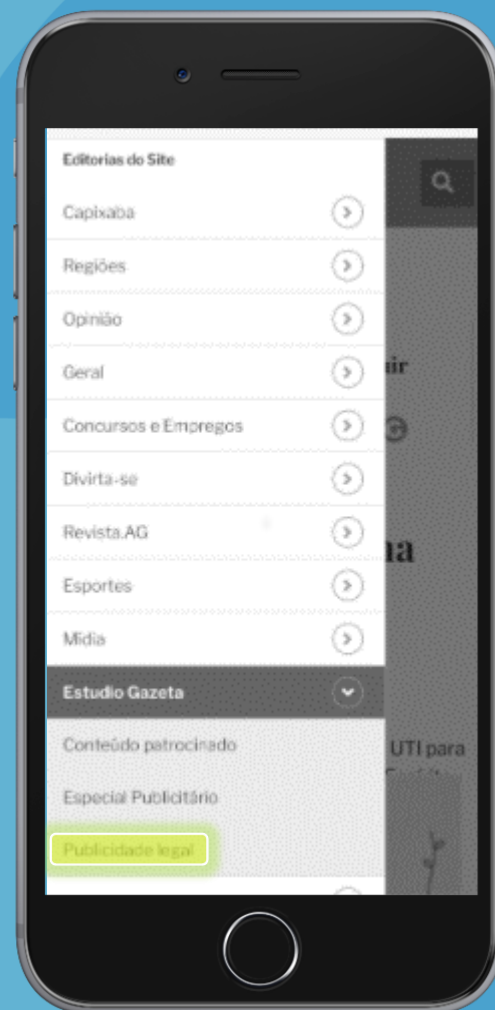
Editorias do Site

Capixaba

Regiões

Opinião

Geral

Concursos e Empregos

Divirta-se

Revista.AG

Esportes

Mídia

Estudio Gazeta

Conteúdo patrocinado

Especial Publicitário

Publicidade legal

uir

na

UTI para